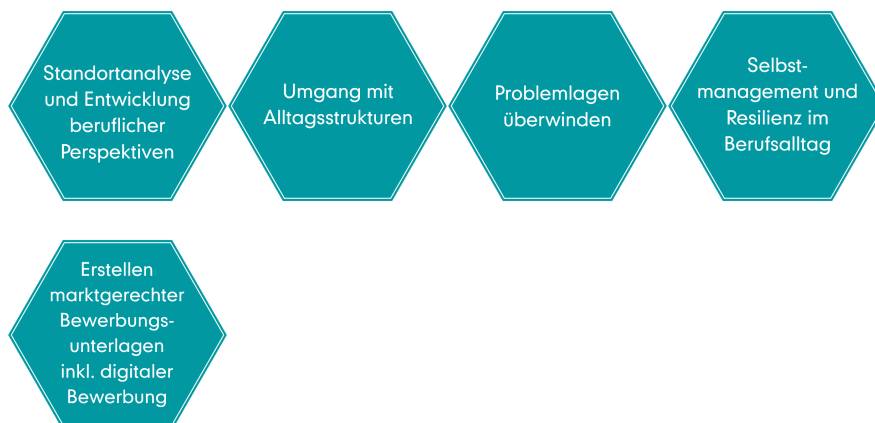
Standortanalyse und Entwicklung beruflicher Perspektiven

Umgang mit Alltagsstrukturen

Problemlagen überwinden

Selbstmanagement und Resilienz im Berufsalltag

Erstellen marktgerechter Bewerbungsunterlagen inkl. digitaler Bewerbung